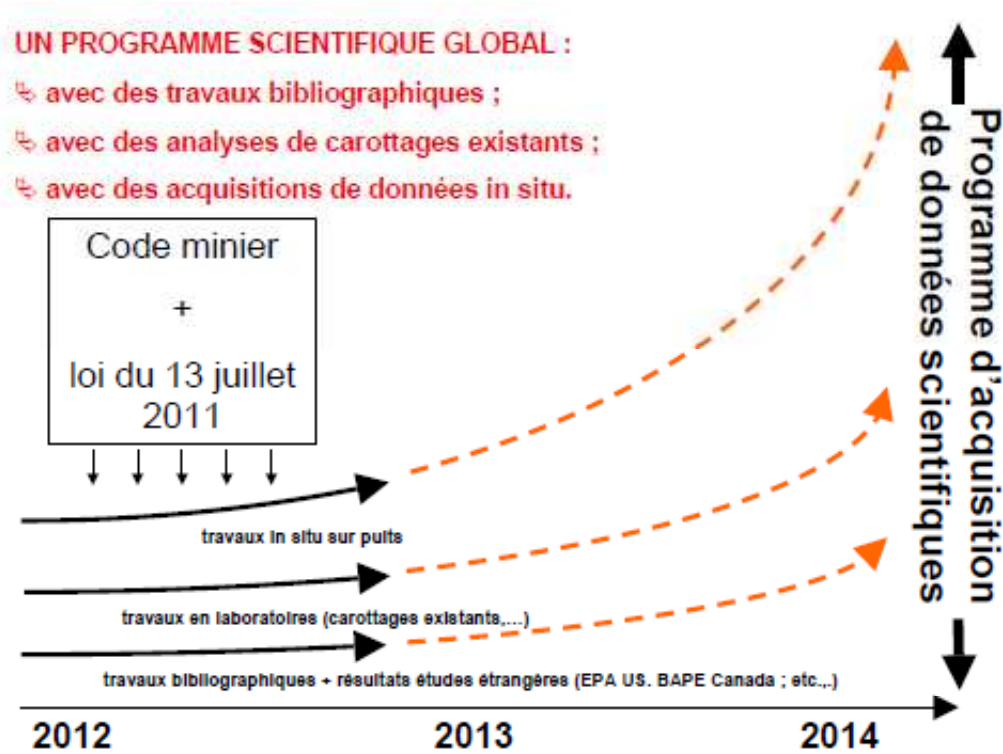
UN PROGRAMME SCIENTIFIQUE GLOBAL :

↳ avec des travaux bibliographiques ;

↳ avec des analyses de carottages existants ;

↳ avec des acquisitions de données in situ.

Code minier
+
loi du 13 juillet 2011

travaux in situ sur puits

travaux en laboratoires (carottages existants,...)

travaux bibliographiques + résultats études étrangères (EPA US. BAPE Canada ; etc.,.)

Programme d'acquisition de données scientifiques

2012

2013

2014